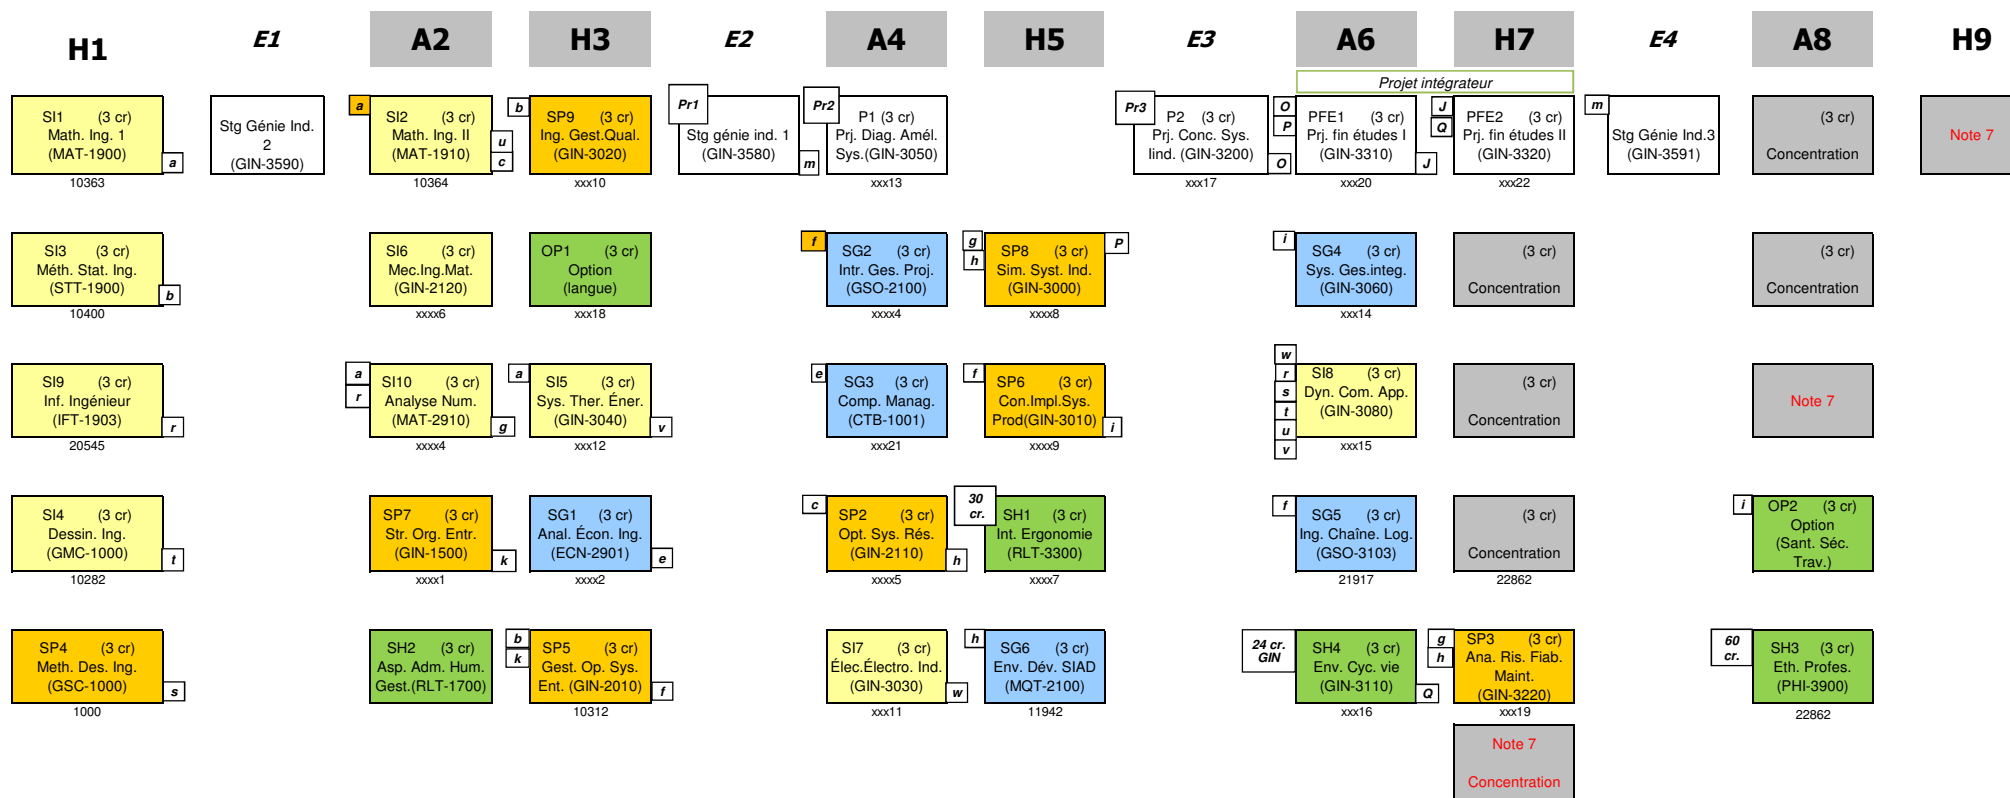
H1 E1 A2 H3 E2 A4 H5 E3 A6 H7 E4 A8 H9

SI1 (3 cr) Math. Ing. 1 (MAT-1900) a
10363

Stg Génie Ind. 2 (GIN-3590)

a SI2 (3 cr) Math. Ing. II (MAT-1910) u c
10364

b SP9 (3 cr) Ing. Gest.Qual. (GIN-3020)
xxx10

Pr1 Stg génie ind. 1 (GIN-3580) m

Pr2 P1 (3 cr) Prj. Diag. Amél. Sys.(GIN-3050)
xxx13

Pr3 P2 (3 cr) Prj. Conc. Sys. Iind. (GIN-3200) O
xxx17

Projet intégrateur

O P PFE1 (3 cr) Prj. fin études I (GIN-3310) J
xxx20

J Q PFE2 (3 cr) Prj. fin études II (GIN-3320)
xxx22

m Stg Génie Ind.3 (GIN-3591)

(3 cr) Concentration

Note 7

SI3 (3 cr) Méth. Stat. Ing. (STT-1900) b
10400

SI6 (3 cr) Mec.Ing.Mat. (GIN-2120)
xxxx6

OP1 (3 cr) Option (langue)
xxx18

f SG2 (3 cr) Intr. Ges. Proj. (GSO-2100)
xxxx4

g h SP8 (3 cr) Sim. Syst. Ind. (GIN-3000) P
xxxx8

i SG4 (3 cr) Sys. Ges.integ. (GIN-3060)
xxx14

(3 cr) Concentration

(3 cr) Concentration

SI9 (3 cr) Inf. Ingénieur (IFT-1903) r
20545

a r SI10 (3 cr) Analyse Num. (MAT-2910) g
xxxx4

a SI5 (3 cr) Sys. Ther. Éner. (GIN-3040) v
xxx12

e SG3 (3 cr) Comp. Manag. (CTB-1001)
xxx21

f SP6 (3 cr) Con.Impl.Sys. Prod(GIN-3010) i
xxxx9

w r s t u v SI8 (3 cr) Dyn. Com. App. (GIN-3080)
xxx15

(3 cr) Concentration

Note 7

SI4 (3 cr) Dessin. Ing. (GMC-1000) t
10282

SP7 (3 cr) Str. Org. Entr. (GIN-1500) k
xxxx1

SG1 (3 cr) Anal. Écon. Ing. (ECN-2901) e
xxxx2

c SP2 (3 cr) Opt. Sys. Rés. (GIN-2110) h
xxxx5

30 cr. SH1 (3 cr) Int. Ergonomie (RLT-3300)
xxxx7

f SG5 (3 cr) Ing. Chaîne. Log. (GSO-3103)
21917

(3 cr) Concentration
22862

i OP2 (3 cr) Option (Sant. Séc. Trav.)

SP4 (3 cr) Meth. Des. Ing. (GSC-1000) s
1000

SH2 (3 cr) Asp. Adm. Hum. Gest.(RLT-1700)

b k SP5 (3 cr) Gest. Op. Sys. Ent. (GIN-2010) f
10312

SI7 (3 cr) Élec.Électro. Ind. (GIN-3030) w
xxx11

h SG6 (3 cr) Env. Dév. SIAD (MQT-2100)
11942

24 cr. GIN SH4 (3 cr) Env. Cyc. vie (GIN-3110) Q
xxx16

g h SP3 (3 cr) Ana. Ris. Fiab. Maint. (GIN-3220)
xxx19

60 cr. SH3 (3 cr) Eth. Profes. (PHI-3900)
22862

Note 7 Concentration